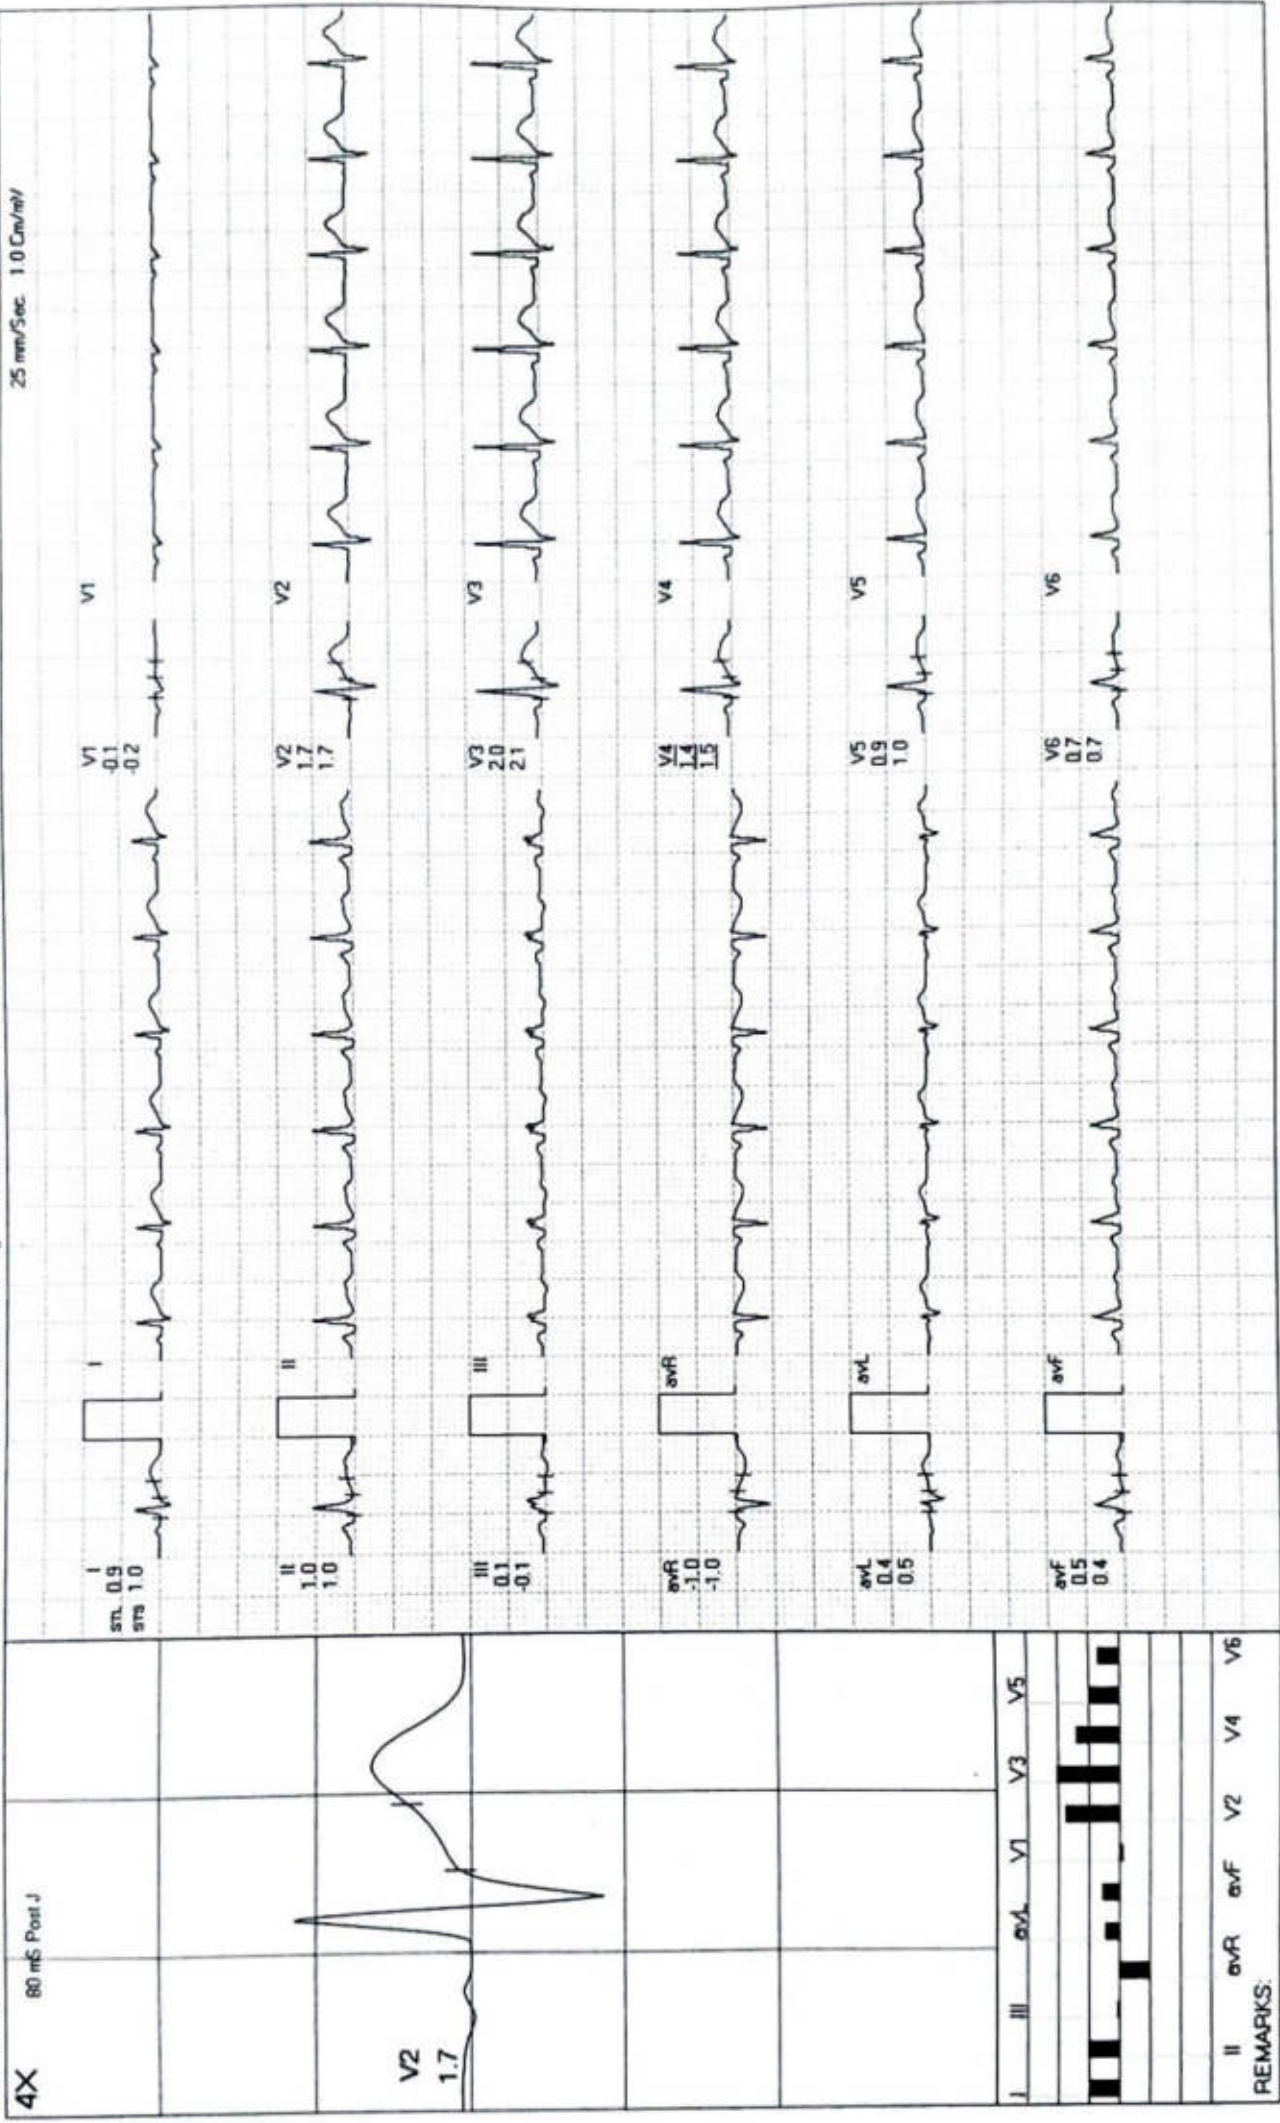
25 mm/Sec. 1.0 Cm/mV

I
sm 0.9
sms 1.0

I

II
1.0
1.0

II

III
0.1
-0.1

III

avR
-1.0
-1.0

avR

avL
0.4
0.5

avL

avF
0.5
0.4

avF

V1
-0.1
-0.2

V1

V2
1.7
1.7

V2

V3
2.0
2.1

V3

V4
1.4
1.5

V4

V5
0.9
1.0

V5

V6
0.7
0.7

V6

4X
80 mS Post J

V2
1.7

I II III avL avR avF V1 V2 V3 V4 V5 V6

REMARKS: